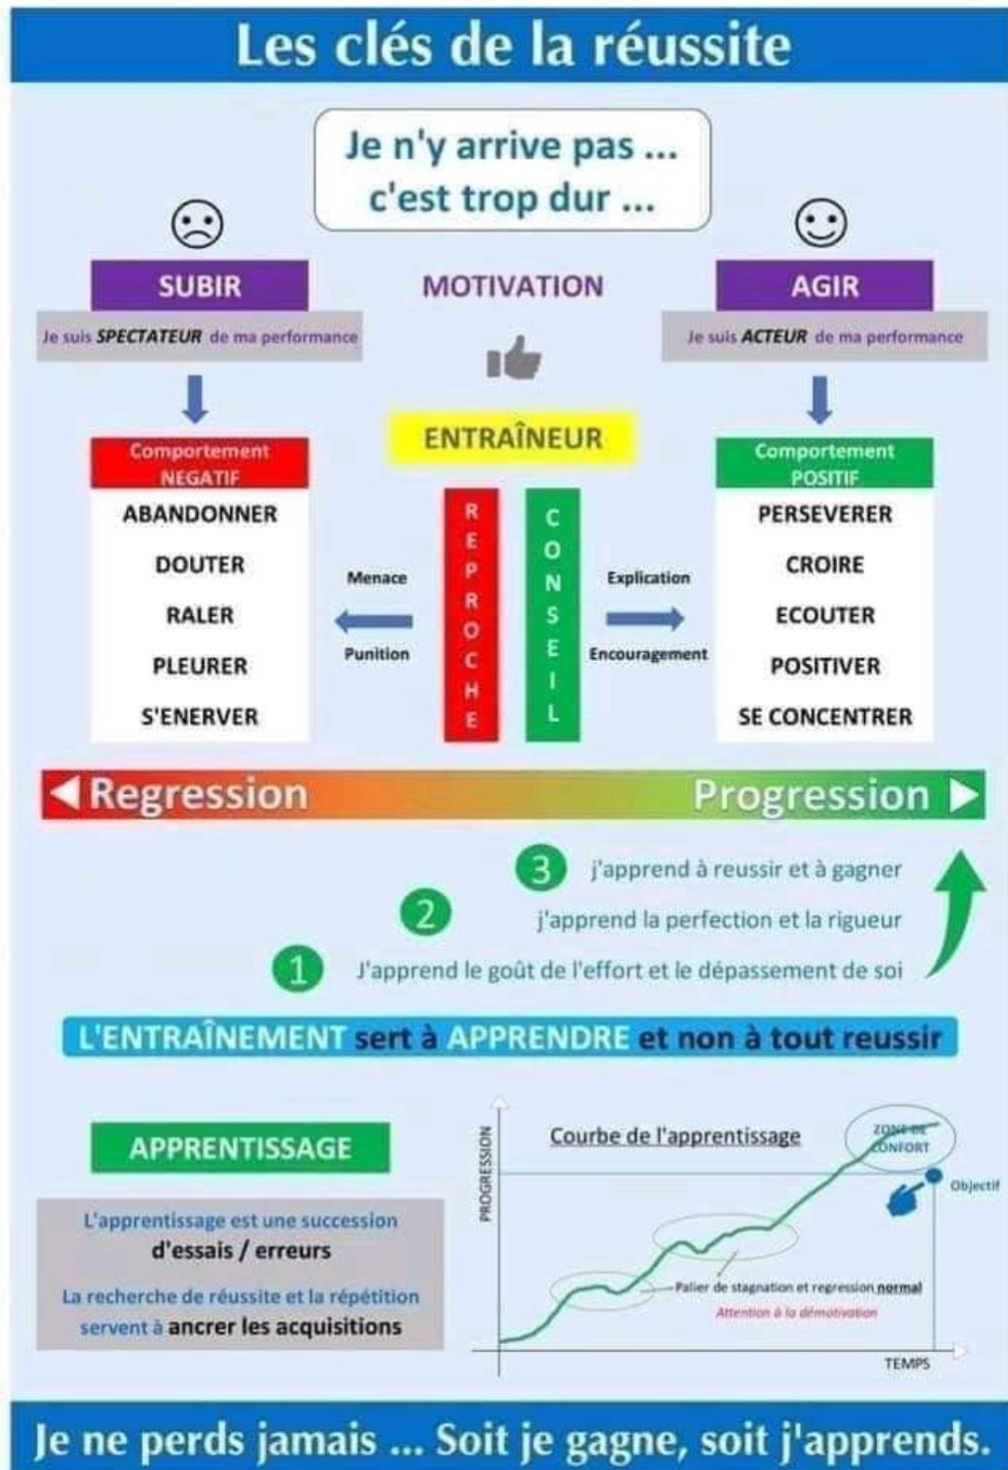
Les clés de la réussite

Je n'y arrive pas ... c'est trop dur ...

SUBIR

Je suis SPECTATEUR de ma performance

MOTIVATION

AGIR

Je suis ACTEUR de ma performance

ENTRAÎNEUR

Comportement NEGATIF

ABANDONNER
DOUTER
RALER
PLEURER
S'ENERVER

Menace
Punition

REPROCHE

CONSEIL

Explication
Encouragement

Comportement POSITIF

PERSEVERER
CROIRE
ECOUTER
POSITIVER
SE CONCENTRER

Regression

Progression

3 j'apprend à reussir et à gagner

2 j'apprend la perfection et la rigueur

1 J'apprend le goût de l'effort et le dépassement de soi

L'ENTRAÎNEMENT sert à APPRENDRE et non à tout reussir

APPRENTISSAGE

L'apprentissage est une succession d'essais / erreurs

La recherche de réussite et la répétition servent à ancrer les acquisitions

Courbe de l'apprentissage

PROGRESSION

ZONE DE CONFORT

Objectif

Palier de stagnation et regression normal

Attention à la démotivation

TEMPS

Je ne perds jamais ... Soit je gagne, soit j'apprends.